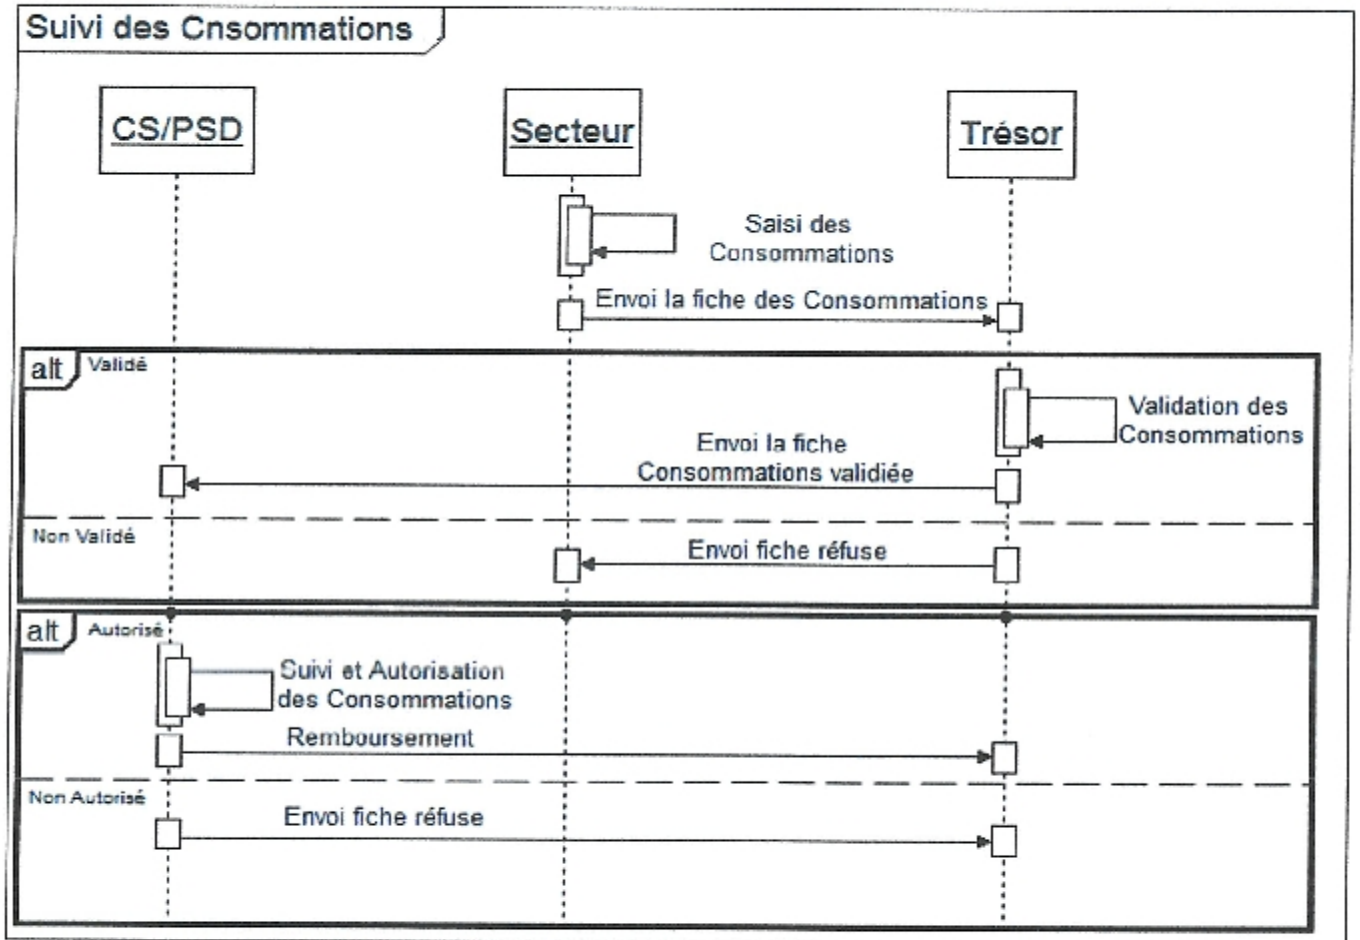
Suivi des Cnsommations

CS/PSD

Secteur

Trésor

Saisi des Consommations

Envoi la fiche des Consommations

alt Validé

Validation des Consommations

Envoi la fiche Consommations validiée

Non Validé

Envoi fiche réfuse

alt Autorisé

Suivi et Autorisation des Consommations

Remboursement

Non Autorisé

Envoi fiche réfuse